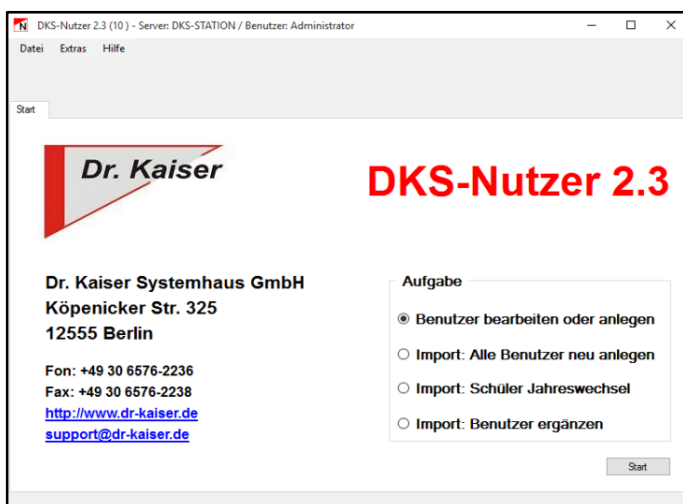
DKS-Nutzer 2.3 (10 ) - Server: DKS-STATION / Benutzer: Administrator

Datei Extras Hilfe

Start

Dr. Kaiser

DKS-Nutzer 2.3

Dr. Kaiser Systemhaus GmbH
Köpenicker Str. 325
12555 Berlin

Fon: +49 30 6576-2236
Fax: +49 30 6576-2238
http://www.dr-kaiser.de
support@dr-kaiser.de

Aufgabe

Benutzer bearbeiten oder anlegen

Import: Alle Benutzer neu anlegen

Import: Schüler Jahreswechsel

Import: Benutzer ergänzen

Start